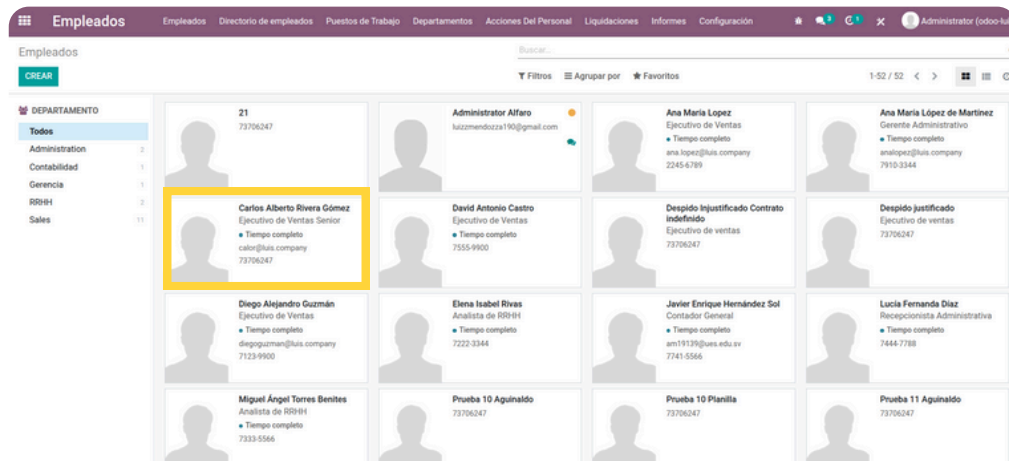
Empleados Empleados Directorio de empleados Puestos de Trabajo Departamentos Acciones Del Personal Liquidaciones Informes Configuración 3 1 Administrator (odoo-lu

Empleados

Buscar...

CREAR

Filtros Agrupar por Favoritos 1-52 / 52

DEPARTAMENTO
Todos
Administration 2
Contabilidad 1
Gerencia 1
RRHH 2
Sales 11

21
73706247

Administrator Alfaro
luizzmendozza190@gmail.com

Ana Maria Lopez
Ejecutivo de Ventas
• Tiempo completo
ana.lopez@luis.company
2245-6789

Ana Maria López de Martinez
Gerente Administrativo
• Tiempo completo
analopez@luis.company
7910-3344

Carlos Alberto Rivera Gómez
Ejecutivo de Ventas Senior
• Tiempo completo
calor@luis.company
73706247

David Antonio Castro
Ejecutivo de Ventas
• Tiempo completo
7555-9900

Despido Injustificado Contrato indefinido
Ejecutivo de ventas
73706247

Despido justificado
Ejecutivo de ventas
73706247

Diego Alejandro Guzmán
Ejecutivo de Ventas
• Tiempo completo
diegoguzman@luis.company
7123-9900

Elena Isabel Rivas
Analista de RRHH
• Tiempo completo
7222-3344

Javier Enrique Hernández Sol
Contador General
• Tiempo completo
am19139@ues.edu.sv
7741-5566

Lucía Fernanda Díaz
Recepcionista Administrativa
• Tiempo completo
7444-7788

Miguel Ángel Torres Benites
Analista de RRHH
• Tiempo completo
7333-5566

Prueba 10 Aguinaldo
73706247

Prueba 10 Planilla
73706247

Prueba 11 Aguinaldo
73706247